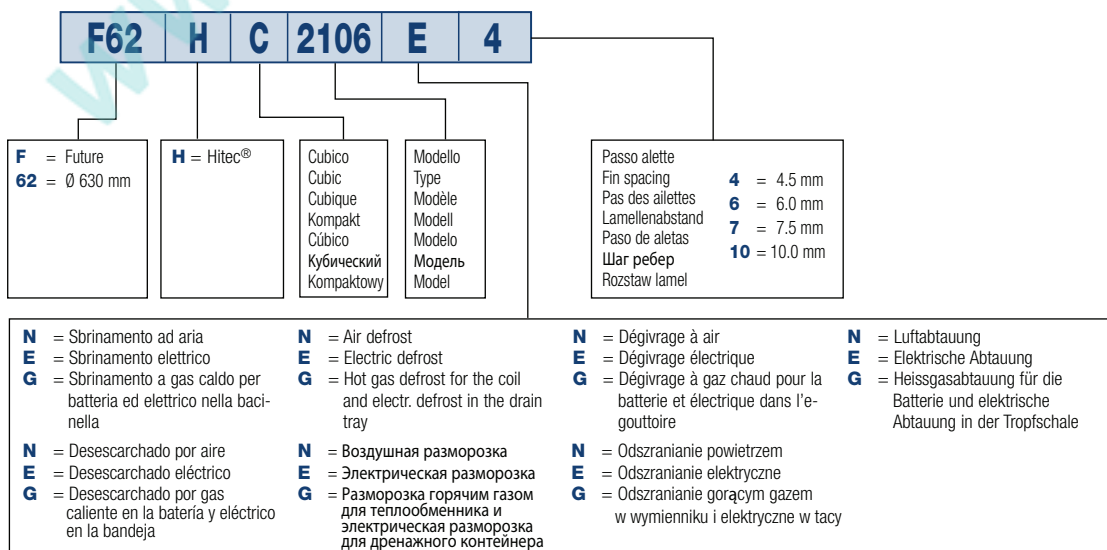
| F62 | H | C | 2106 | E | 4 |
|---|---|---|---|---|---|

**F** = Future
**62** = Ø 630 mm

**H** = Hitec®

Cubico
Cubic
Cubique
Kompakt
Cúbico
Кубический
Kompaktowy

Modello
Type
Modèle
Modell
Modelo
Модель
Model

Passo alette
Fin spacing
Pas des ailettes
Lamellenabstand
Paso de aletas
Шаг ребер
Rozstaw lamel

**4** = 4.5 mm
**6** = 6.0 mm
**7** = 7.5 mm
**10** = 10.0 mm

**N** = Sbrinamento ad aria
**E** = Sbrinamento elettrico
**G** = Sbrinamento a gas caldo per batteria ed elettrico nella bacinella

**N** = Air defrost
**E** = Electric defrost
**G** = Hot gas defrost for the coil and electr. defrost in the drain tray

**N** = Dégivrage à air
**E** = Dégivrage électrique
**G** = Dégivrage à gaz chaud pour la batterie et électrique dans l'egouttoire

**N** = Luftabtauung
**E** = Elektrische Abtauung
**G** = Heissgasabtauung für die Batterie und elektrische Abtauung in der Tropfschale

**N** = Desescarchado por aire
**E** = Desescarchado eléctrico
**G** = Desescarchado por gas caliente en la batería y eléctrico en la bandeja

**N** = Воздушная разморозка
**E** = Электрическая разморозка
**G** = Разморозка горячим газом для теплообменника и электрическая разморозка для дренажного контейнера

**N** = Odszranianie powietrzem
**E** = Odszranianie elektryczne
**G** = Odszranianie gorącym gazem w wymienniku i elektryczne w tacy